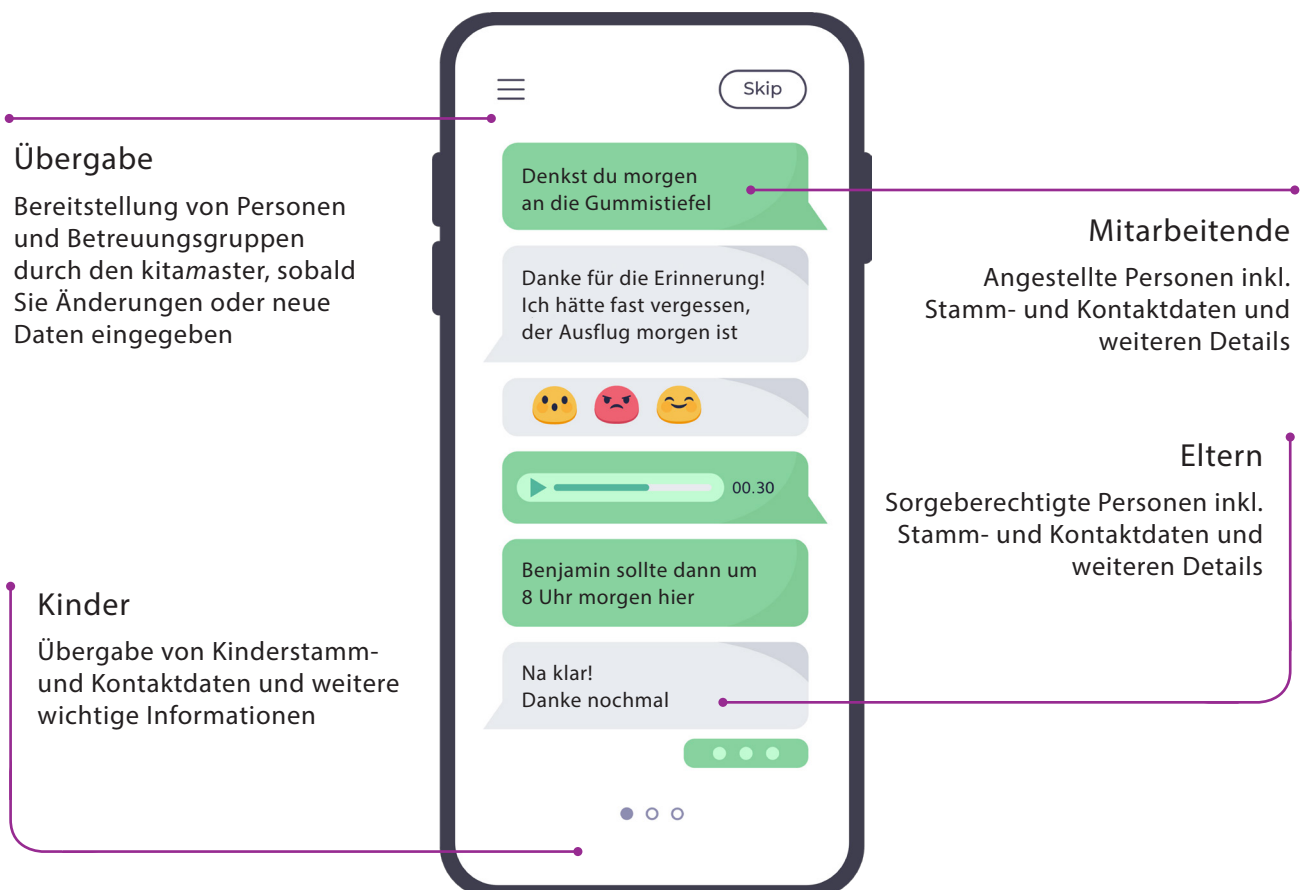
Übergabe

Bereitstellung von Personen und Betreuungsgruppen durch den kitamaster, sobald Sie Änderungen oder neue Daten eingegeben

Kinder

Übergabe von Kinderstamm- und Kontaktdaten und weitere wichtige Informationen

Skip

Denkst du morgen an die Gummistiefel

Danke für die Erinnerung! Ich hätte fast vergessen, der Ausflug morgen ist

00.30

Benjamin sollte dann um 8 Uhr morgen hier

Na klar! Danke nochmal

Mitarbeitende

Angestellte Personen inkl. Stamm- und Kontaktdaten und weiteren Details

Eltern

Sorgeberechtigte Personen inkl. Stamm- und Kontaktdaten und weiteren Details